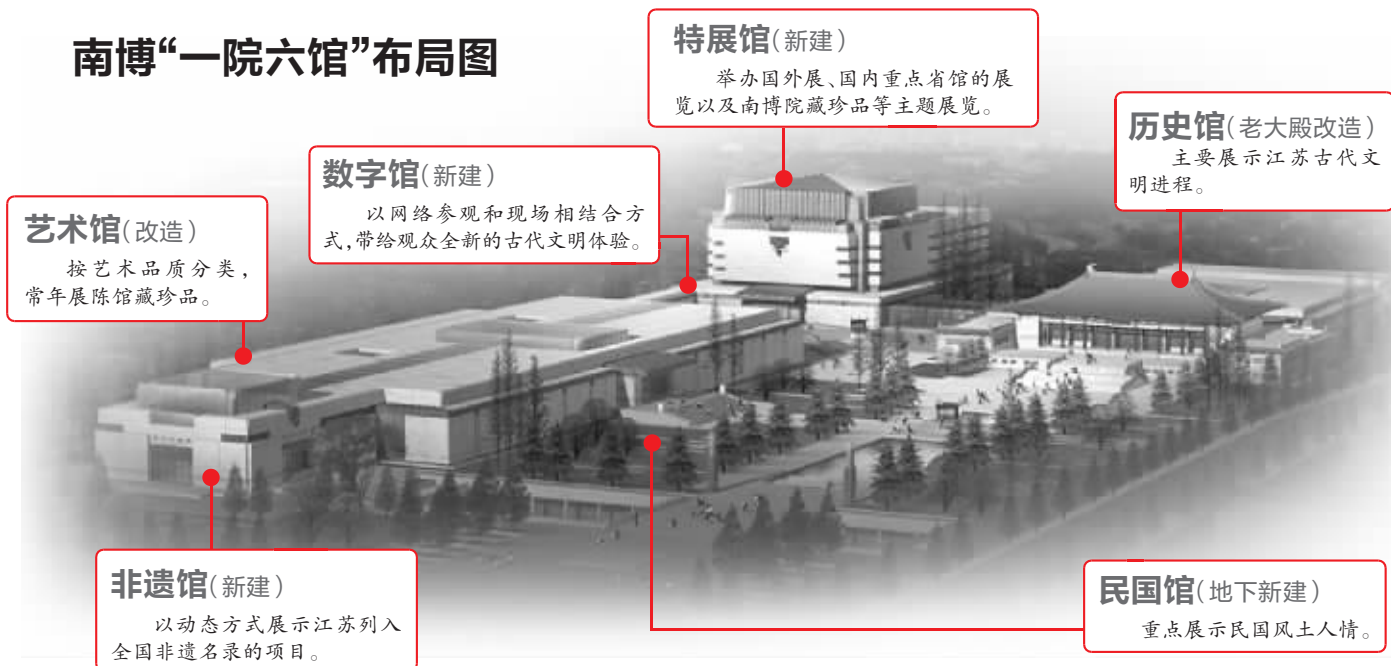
南博“一院六馆”布局图

特展馆(新建)
举办国外展、国内重点省馆的展览以及南博院藏珍品等主题展览。

历史馆(老大殿改造)
主要展示江苏古代文明进程。

数字馆(新建)
以网络参观和现场相结合方式,带给观众全新的古代文明体验。

艺术馆(改造)
按艺术品质分类,常年展陈馆藏珍品。

非遗馆(新建)
以动态方式展示江苏列入全国非遗名录的项目。

民国馆(地下新建)
重点展示民国风土人情。